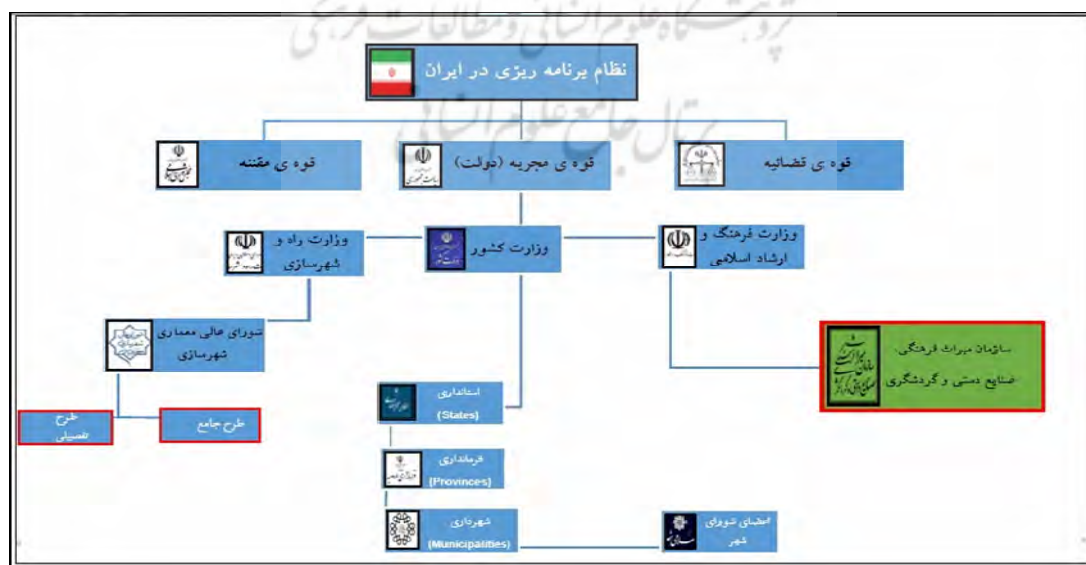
پژوهشگاه علوم انسانی و مطالعات فرهنگی
پرتال جامع علوم انسانی

نظام برنامه ریزی در ایران

قوه ی مقننه

قوه ی مجریه (دولت)

قوه ی قضائیه

وزارت راه و شهرسازی

وزارت کشور

وزارت فرهنگ و ارشاد اسلامی

شورای عالی معماری شهرسازی

سازمان میراث فرهنگی، صنایع دستی و گردشگری

استانداری (States)

طرح تفصیلی

طرح جامع

فرمانداری (Provinces)

شهرداری (Municipalities)

اعضای شورای شهر